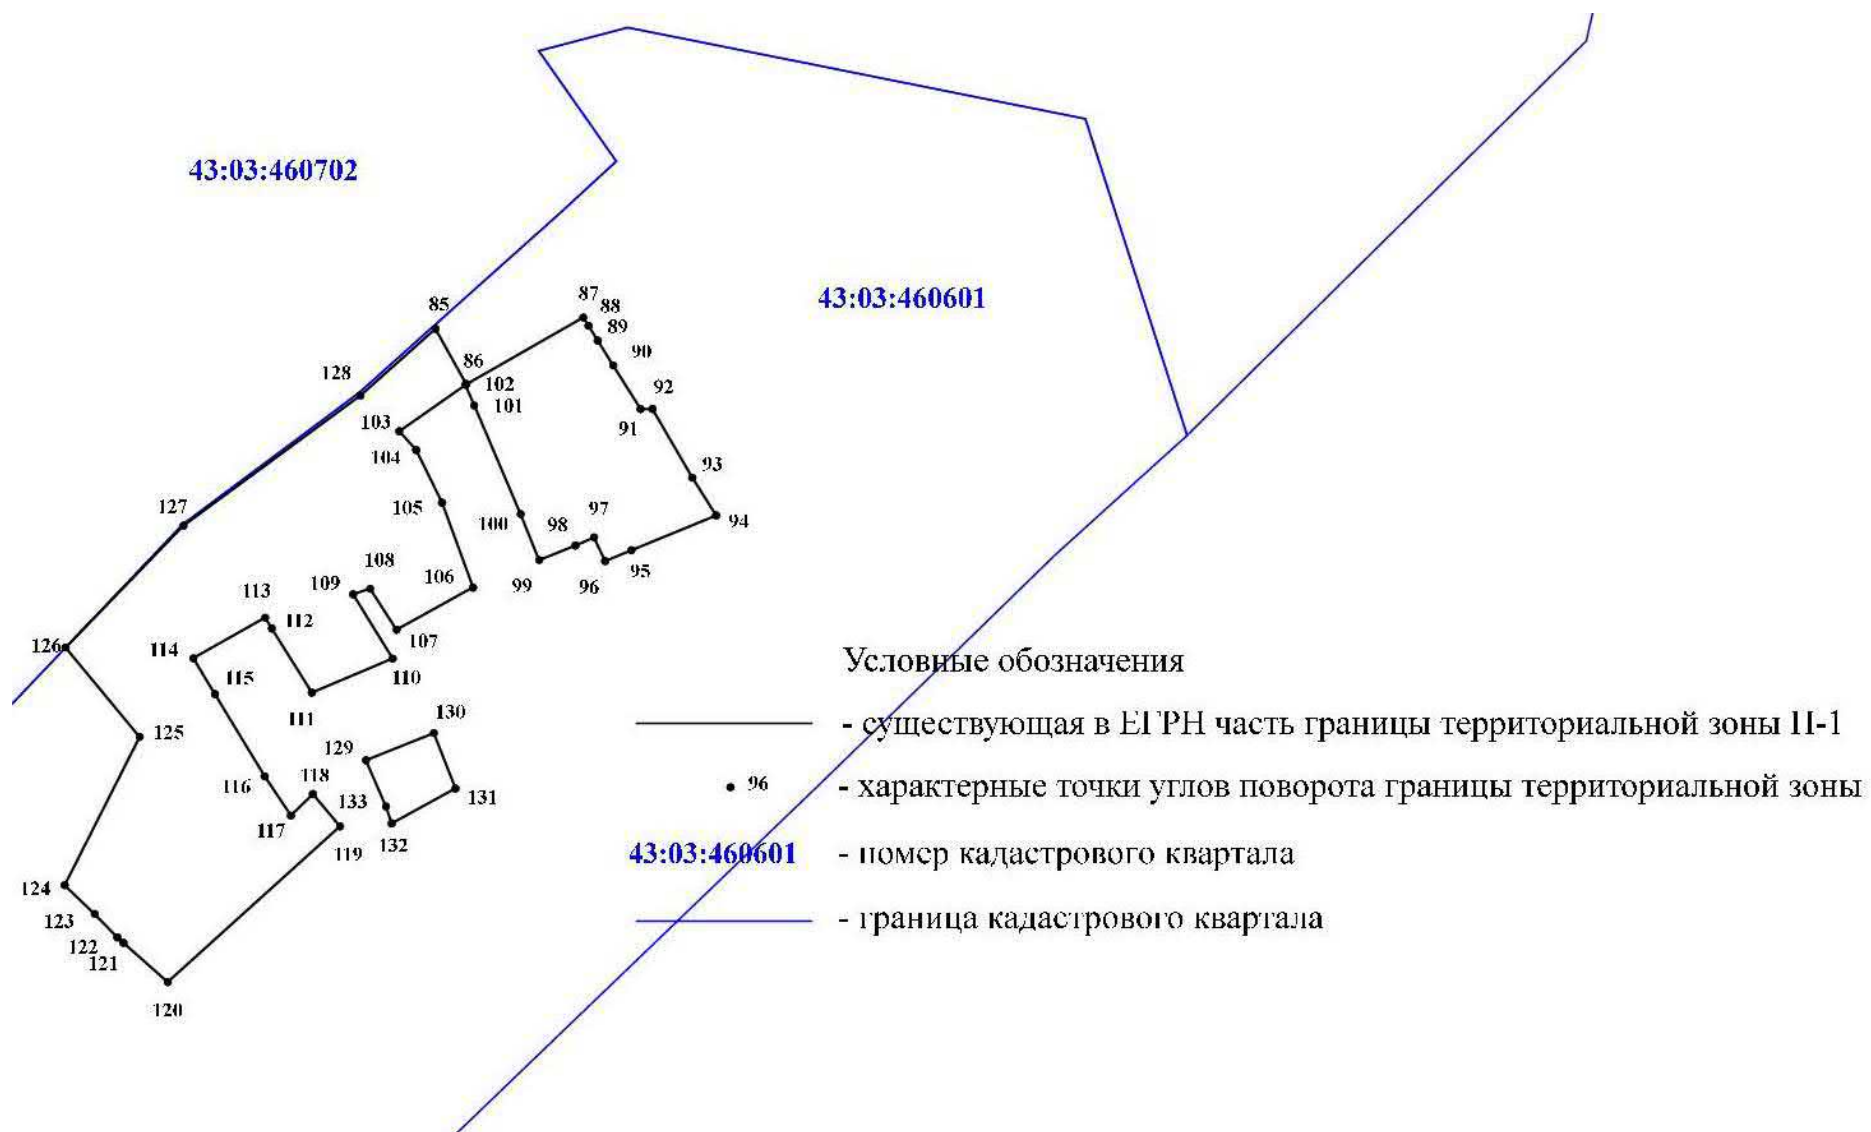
43:03:460702

43:03:460601

85 87 88 89 90 86 102 101 92 91 93 128 103 104 105 100 98 97 94 127 99 96 95 106 108 109 113 112 107 126 114 115 110 111 125 130 129 116 118 133 131 117 119 132 124 123 122 121 120

Условные обозначения

- существующая в ЕГРН часть границы территориальной зоны П-1

96 - характерные точки углов поворота границы территориальной зоны

43:03:460601 - номер кадастрового квартала

- граница кадастрового квартала